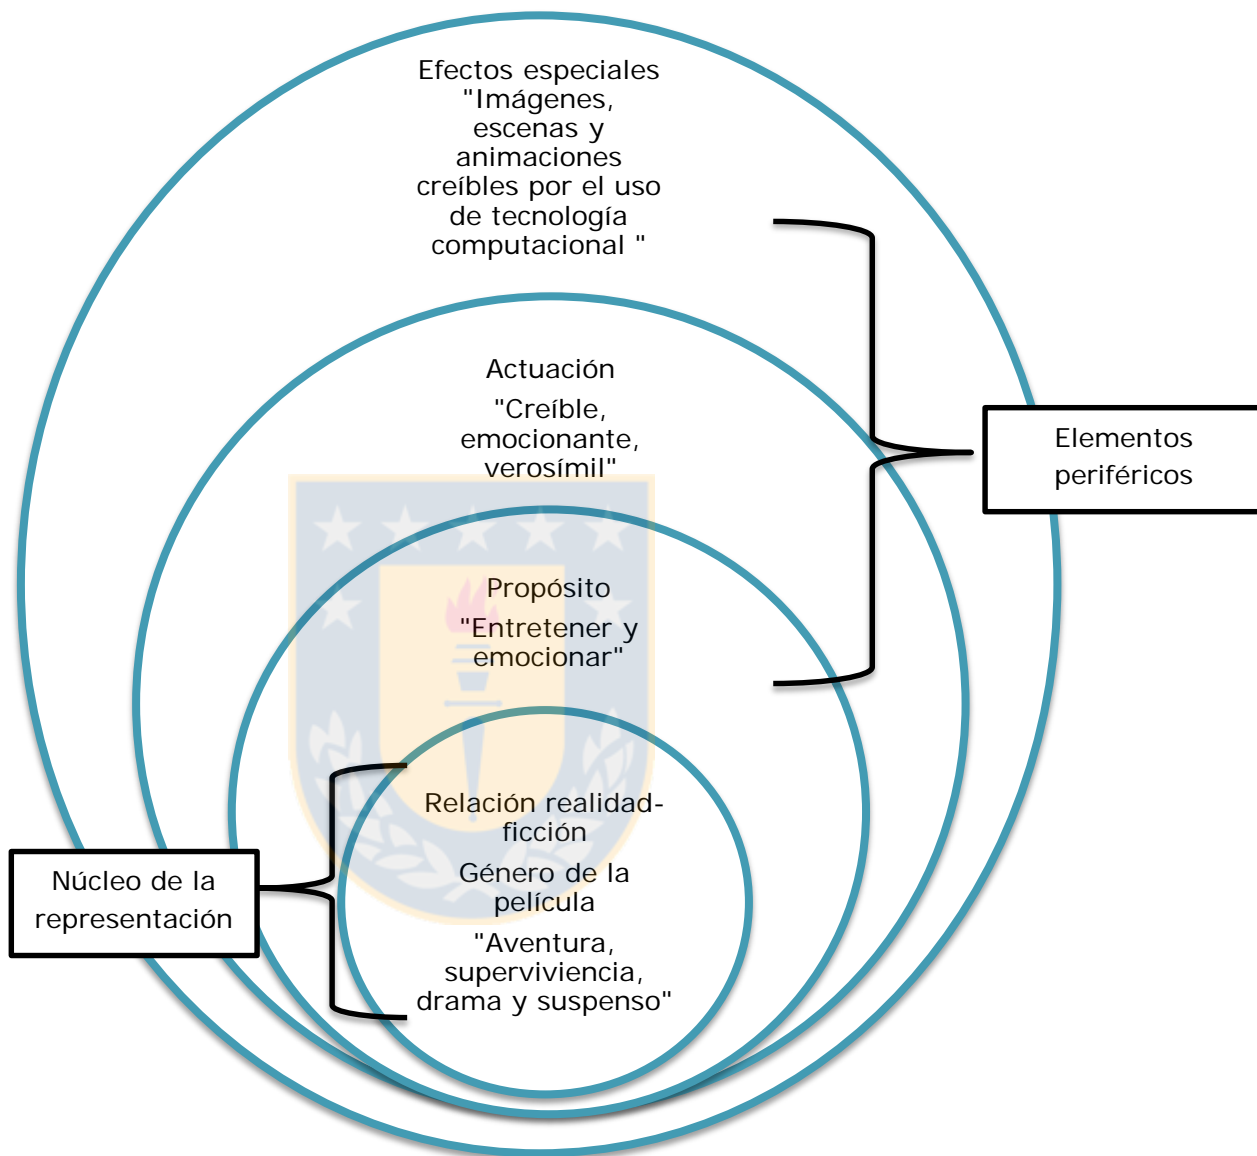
Efectos especiales "Imágenes, escenas y animaciones creíbles por el uso de tecnología computacional "

Actuación

"Creíble, emocionante, verosímil"

Elementos periféricos

Propósito

"Entretener y emocionar"

Relación realidad-ficción

Género de la película

"Aventura, superviviencia, drama y suspenso"

Núcleo de la representación